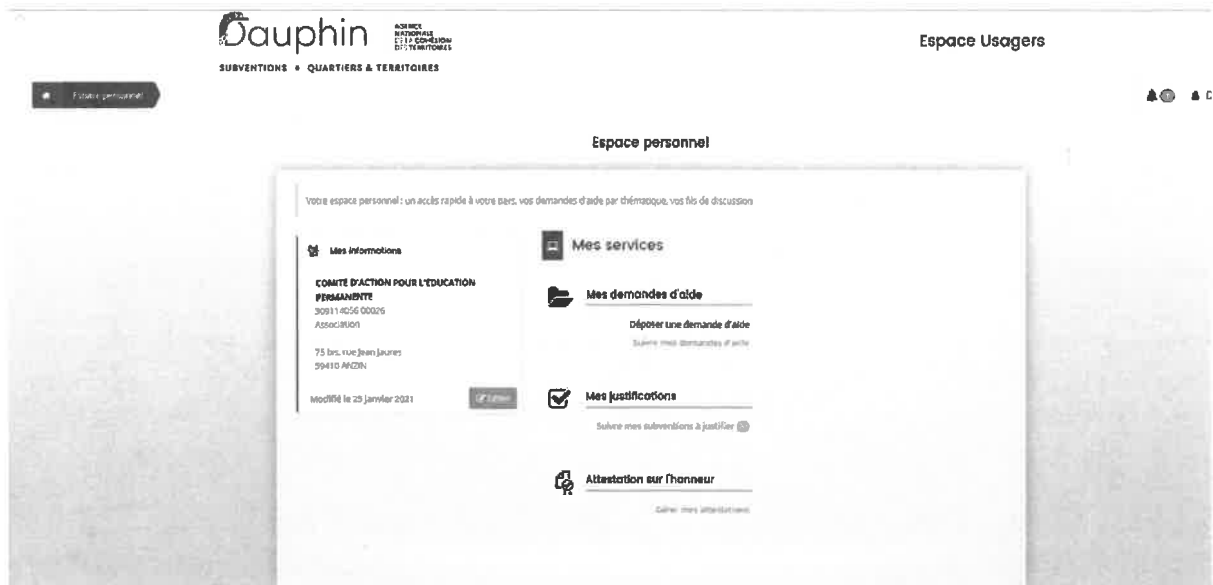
Dauphin AGENCE NATIONALE DE LA COHÉSION DES TERRITOIRES

SUBVENTIONS • QUARTIERS & TERRITOIRES

Espace Usagers

Espace personnel

Espace personnel

Votre espace personnel : un accès rapide à votre parc, vos demandes d'aide par thématique, vos fils de discussion

Mes informations

COMITE D'ACTION POUR L'EDUCATION PERMANENTE
30911405600026
Association

75 bis rue Jean Jaures
59410 ANZIN

Modifié le 25 janvier 2021

Editer

Mes services

Mes demandes d'aide

Déposer une demande d'aide

Suivre mes demandes d'aide

Mes justifications

Suivre mes subventions à justifier

Attestation sur l'honneur

Gérer mes attestations